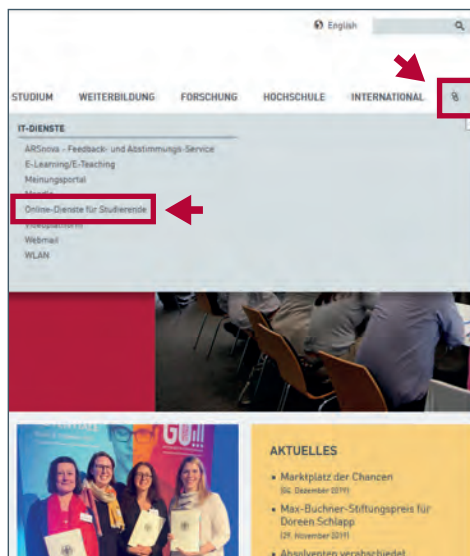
English

STUDIUM WEITERBILDUNG FORSCHUNG HOCHSCHULE INTERNATIONAL

IT-DIENSTE

ARSnova - Feedback- und Abstimmungs-Service
E-Learning/E-Teaching
Meinungsportal
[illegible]
Online-Dienste für Studierende
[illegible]
Webmail
WLAN

AKTUELLES

• Marktplatz der Chancen
(06. Dezember 2019)

• Max-Buchner-Stiftungspreis für Doreen Schlapp
(29. November 2019)

• Absolventen verabschiedet